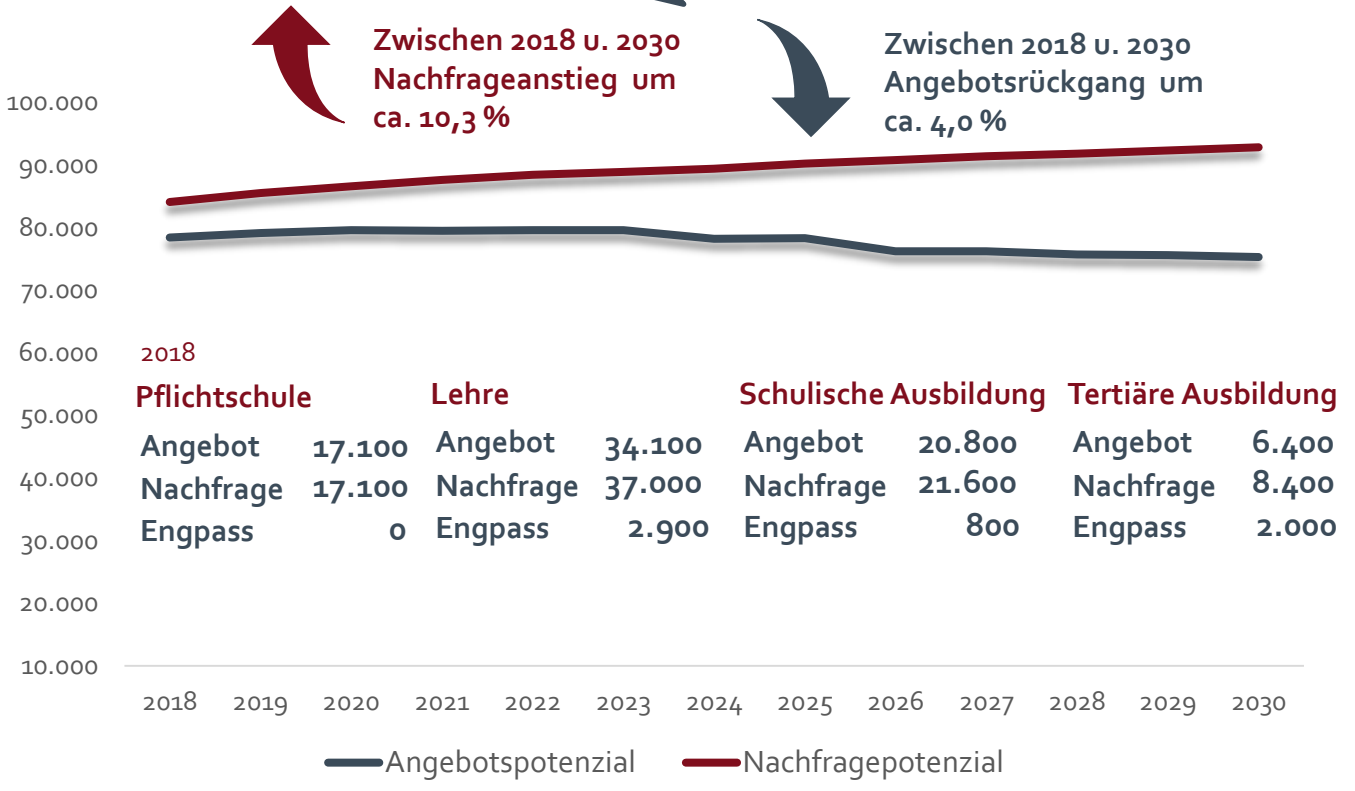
Zwischen 2018 u. 2030 Nachfrageanstieg um ca. 10,3 %

Zwischen 2018 u. 2030 Angebotsrückgang um ca. 4,0 %

100.000
90.000
80.000
70.000
60.000
50.000
40.000
30.000
20.000
10.000

2018

| Pflichtschule | |
|---|---|
| Angebot | 17.100 |
| Nachfrage | 17.100 |
| Engpass | 0 |

| Lehre | |
|---|---|
| Angebot | 34.100 |
| Nachfrage | 37.000 |
| Engpass | 2.900 |

| Schulische Ausbildung | |
|---|---|
| Angebot | 20.800 |
| Nachfrage | 21.600 |
| Engpass | 800 |

| Tertiäre Ausbildung | |
|---|---|
| Angebot | 6.400 |
| Nachfrage | 8.400 |
| Engpass | 2.000 |

2018 2019 2020 2021 2022 2023 2024 2025 2026 2027 2028 2029 2030

Angebotspotenzial Nachfragepotenzial